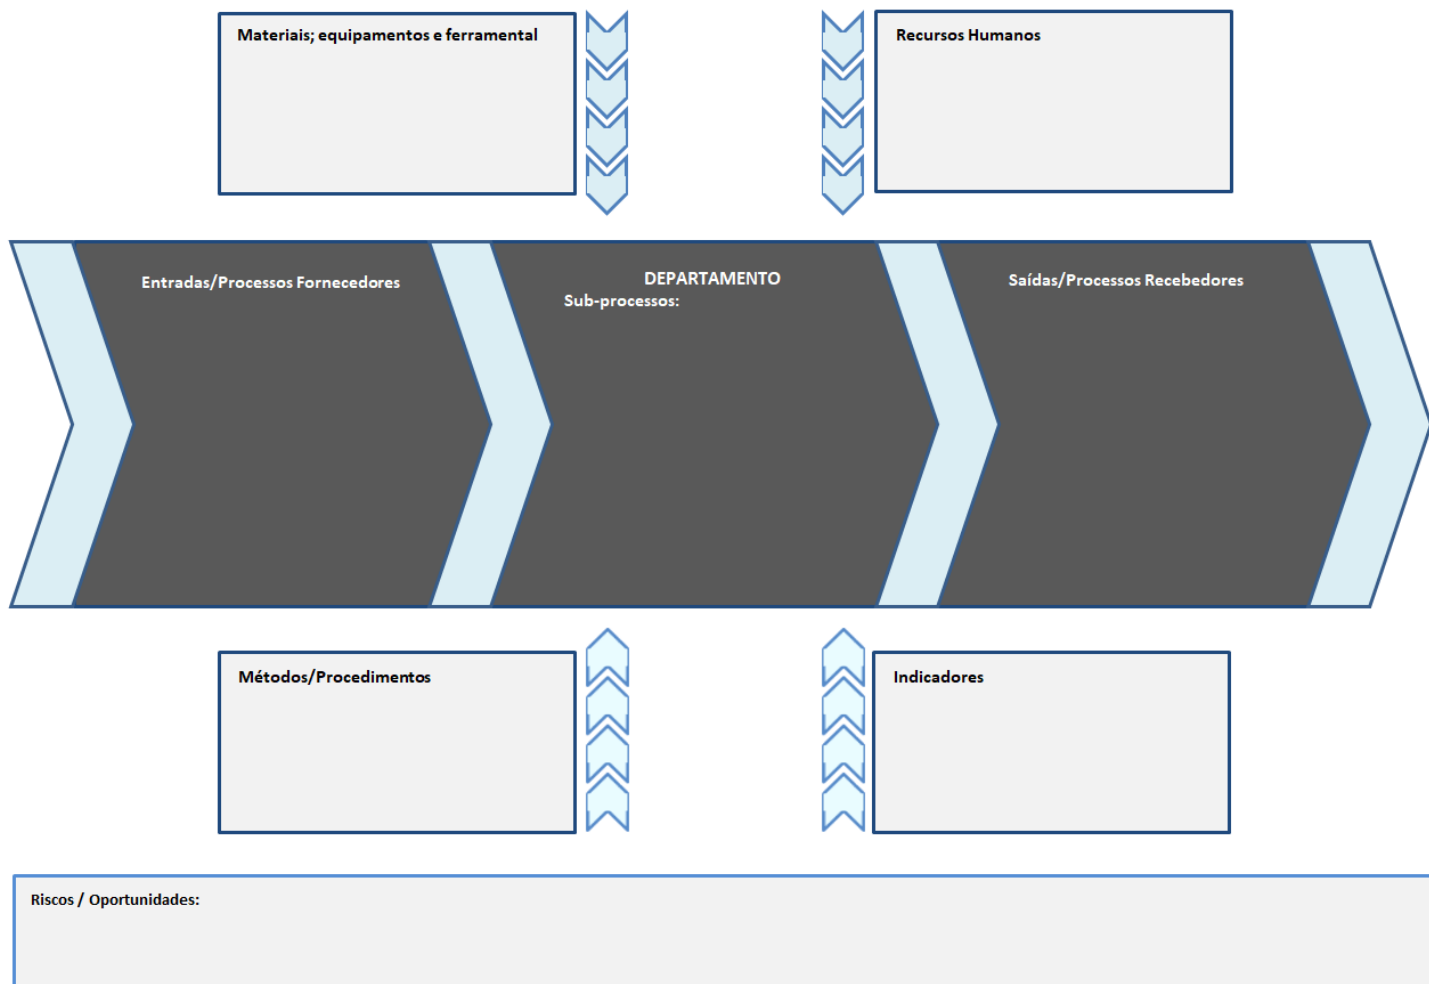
Materiais; equipamentos e ferramental

Recursos Humanos

Entradas/Processos Fornecedores

DEPARTAMENTO
Sub-processos:

Saídas/Processos Recebedores

Métodos/Procedimentos

Indicadores

Riscos / Oportunidades: